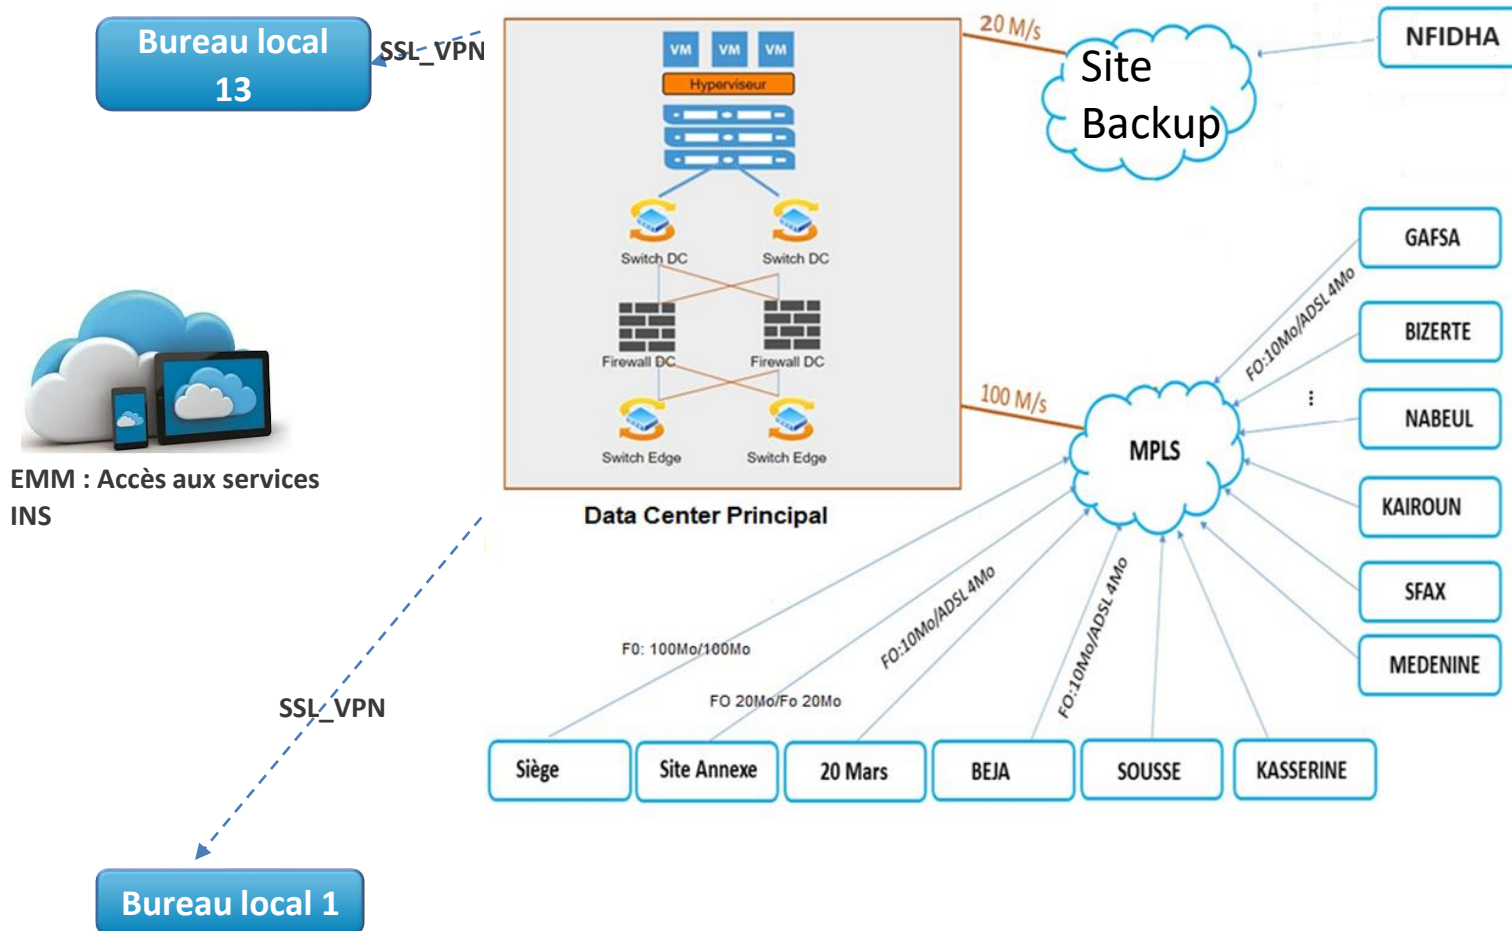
Bureau local 13

SSL_VPN

VM VM VM

Hyperviseur

Switch DC Switch DC

Firewall DC Firewall DC

Switch Edge Switch Edge

Data Center Principal

20 M/s

Site Backup

NFIDHA

GAFSA

BIZERTE

NABEUL

KAIROUN

SFAX

MEDENINE

FO:10Mo/ADSL 4Mo

100 M/s

MPLS

EMM : Accès aux services INS

F0: 100Mo/100Mo

FO 20Mo/Fo 20Mo

FO:10Mo/ADSL 4Mo

FO:10Mo/ADSL 4Mo

SSL_VPN

Siège

Site Annexe

20 Mars

BEJA

SOUSSE

KASSERINE

Bureau local 1